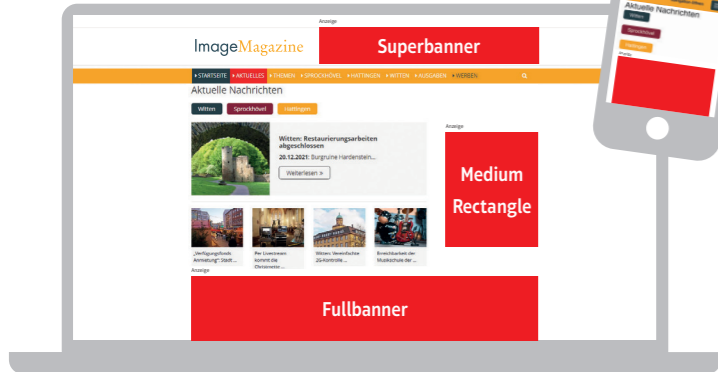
Anzeige

ImageMagazine

Superbanner

▸ STARTSEITE ▸ AKTUELLES ▸ THEMEN ▸ SPROCKHÖVEL ▸ HATTINGEN ▸ WITTEN ▸ AUSGABEN ▸ WERBEN

Aktuelle Nachrichten

Witten Sprockhövel Hattingen

Witten: Restaurierungsarbeiten abgeschlossen

20.12.2021: Burgruine Hardenstein...

Weiterlesen »

„Verfügungsfonds Anmeldung": Stadt ...

Per Livestream kommt die Christmette ...

Witten: Verstärkte 2G-Kontrolle ...

Einrichtung der Musikschule der ...

Anzeige

Medium Rectangle

Anzeige

Fullbanner

Aktuelle Nachrichten

Witten

Sprockhövel

Hattingen

Anzeige